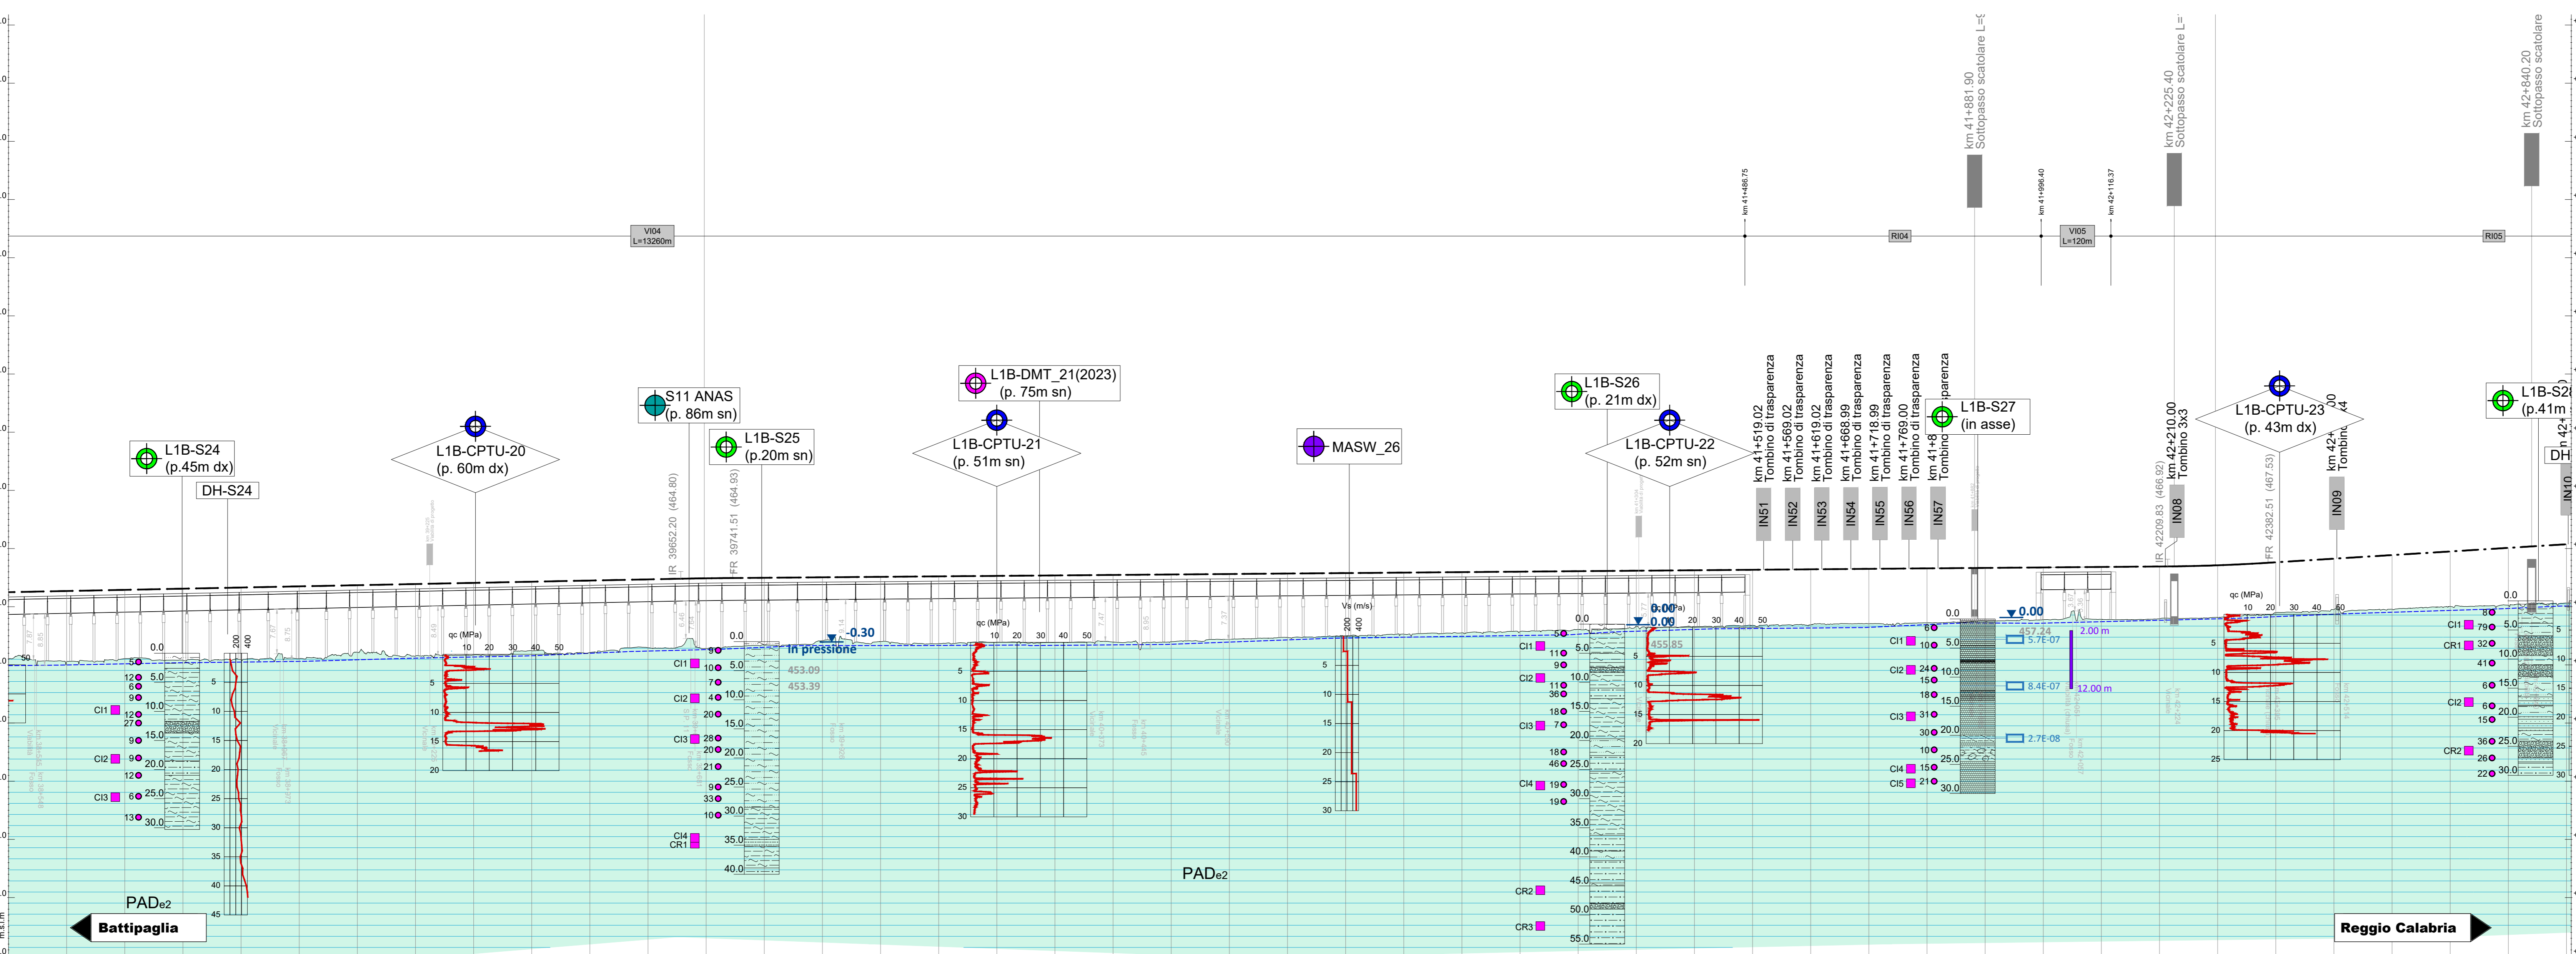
km 41+881.90
Sottopasso scatolare L=
km 42+225.40
Sottopasso scatolare L=
km 42+840.20
Sottopasso scatolare
km 41+486.75
km 41+996.40
km 42+116.37
VI04
L=13260m
RI04
VI05
L=120m
RI05
L1B-DMT_21(2023)
(p. 75m sn)
S11 ANAS
(p. 86m sn)
L1B-S26
(p. 21m dx)
km 41+519.02 Tombino di trasparenza
km 41+569.02 Tombino di trasparenza
km 41+619.02 Tombino di trasparenza
km 41+668.99 Tombino di trasparenza
km 41+718.99 Tombino di trasparenza
km 41+769.00 Tombino di trasparenza
km 41+8 Tombino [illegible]parenza
L1B-S27
(in asse)
L1B-CPTU-23
(p. 43m dx)
L1B-S2
(p.41m
L1B-S24
(p.45m dx)
DH-S24
L1B-CPTU-20
(p. 60m dx)
L1B-S25
(p.20m sn)
L1B-CPTU-21
(p. 51m sn)
MASW_26
L1B-CPTU-22
(p. 52m sn)
km 42+210.00 Tombino 3x3
IN51
IN52
IN53
IN54
IN55
IN56
IN57
IN08
IN09
IN10
DH
IR 39652.20 (464.80)
FR 39741.51 (464.93)
IR 42209.83 (466.92)
FR 42382.51 (467.53)
-0.30
In pressione
453.09
453.39
0.00
0.00
455.85
457.24
2.00 m
12.00 m
5.7E-07
8.4E-07
2.7E-08
qc (MPa)
Vs (m/s)
CI1
CI2
CI3
CI4
CI5
CR1
CR2
CR3
PAD$_{e2}$
PAD$_{e2}$
Battipaglia
Reggio Calabria
m s.l.m.